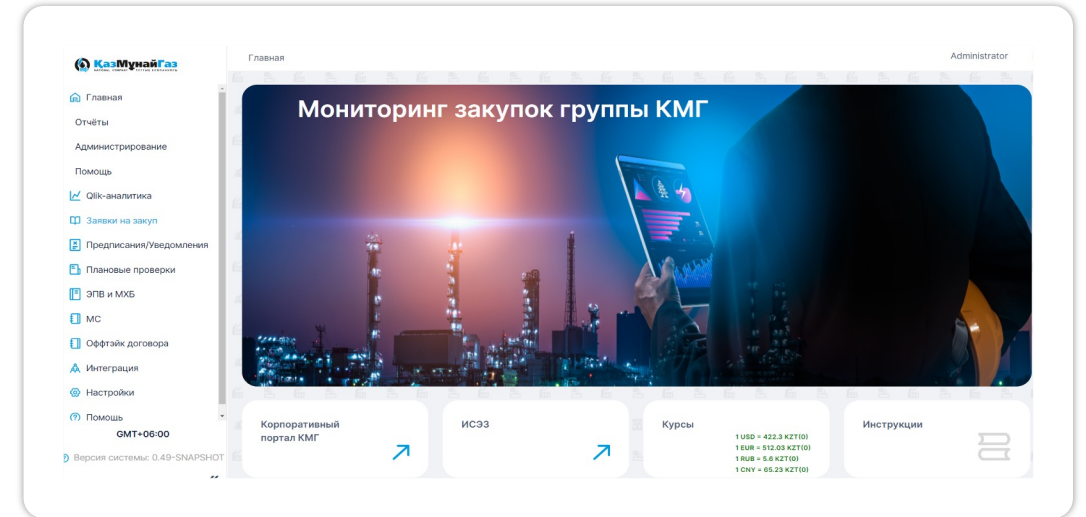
КазМунайГаз

Главная
Отчёты
Администрирование
Помощь
Qlik-аналитика
Заявки на закуп
Предписания/Уведомления
Плановые проверки
ЭПВ и МХБ
МС
Оффтэйк договора
Интеграция
Настройки
Помощь
GMT+06:00
Версия системы: 0.49-SNAPSHOT

Главная
Administrator

Мониторинг закупок группы КМГ

Корпоративный портал КМГ

ИСЭЗ

Курсы
1 USD = 422.3 KZT(0)
1 EUR = 512.03 KZT(0)
1 RUB = 5.6 KZT(0)
1 CNY = 65.23 KZT(0)

Инструкции